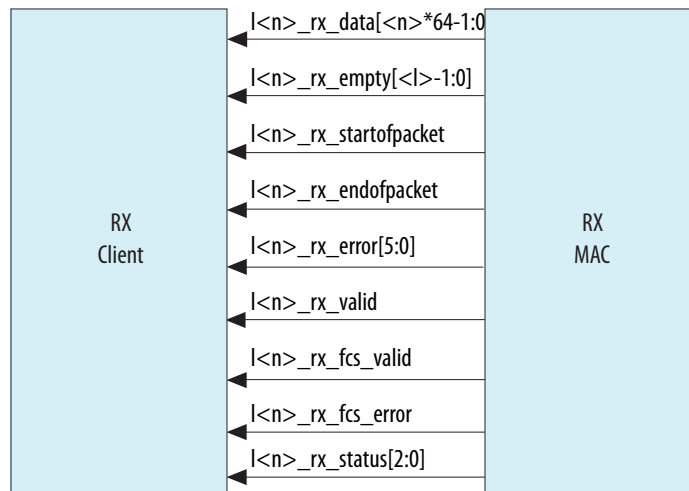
RX
Client

l<n>_rx_data[<n>*64-1:0

l<n>_rx_empty[<l>-1:0]

l<n>_rx_startofpacket

l<n>_rx_endofpacket

l<n>_rx_error[5:0]

l<n>_rx_valid

l<n>_rx_fcs_valid

l<n>_rx_fcs_error

l<n>_rx_status[2:0]

RX
MAC